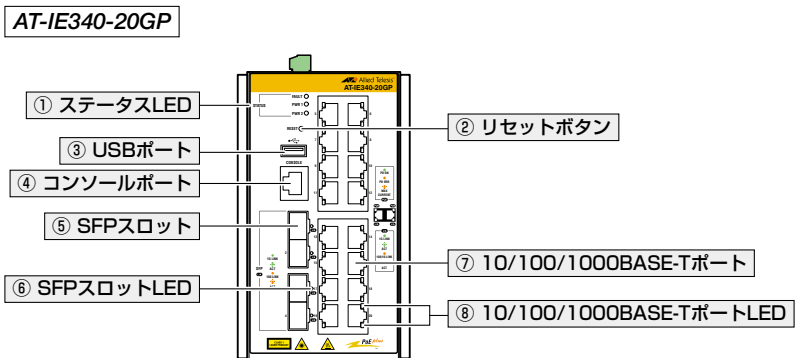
AT-IE340-20GP

Allied Telesis
AT-IE340-20GP

① ステータスLED

STATUS
FAULT
PWR 1
PWR 2

② リセットボタン

RESET

③ USBポート

④ コンソールポート

CONSOLE

⑤ SFPスロット

⑥ SFPスロットLED

SFP

⑦ 10/100/1000BASE-Tポート

⑧ 10/100/1000BASE-TポートLED

PoE